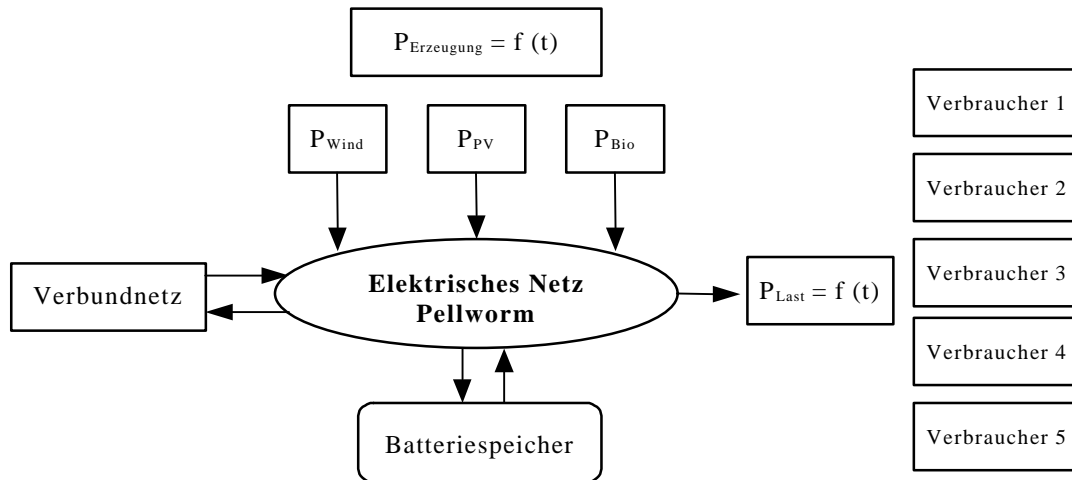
$P_{Erzeugung} = f(t)$

$P_{Wind}$

$P_{PV}$

$P_{Bio}$

Verbundnetz

**Elektrisches Netz Pellworm**

$P_{Last} = f(t)$

Batteriespeicher

Verbraucher 1

Verbraucher 2

Verbraucher 3

Verbraucher 4

Verbraucher 5